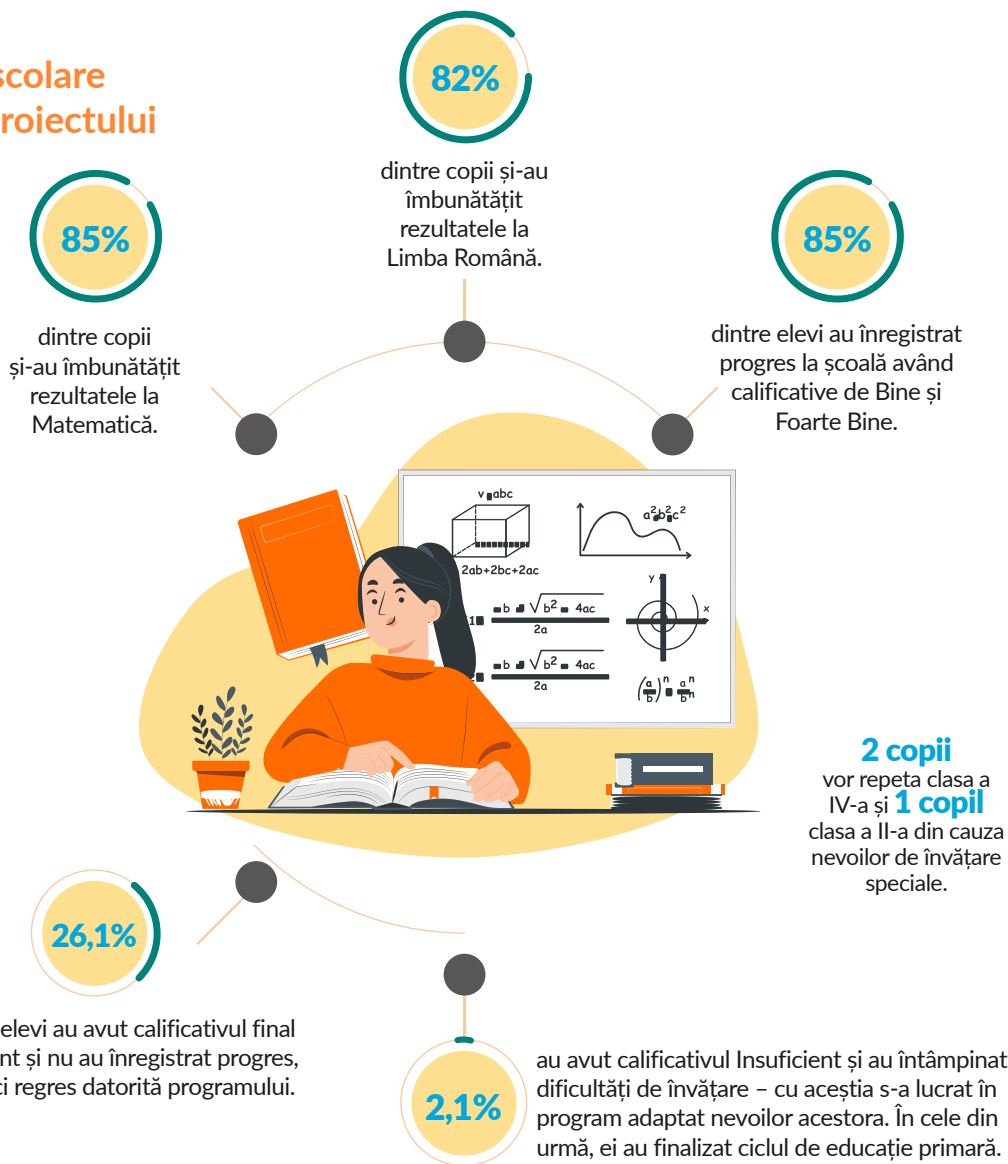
scolare
roiectului

82%

dintre copii și-au îmbunătățit rezultatele la Limba Română.

85%

dintre copii și-au îmbunătățit rezultatele la Matematică.

85%

dintre elevi au înregistrat progres la școală având calificative de Bine și Foarte Bine.

v abc
2ab+2bc+2ac
$a^2 b^2 c^2$
b $\sqrt{b^2 \quad 4ac}$
2a
b $\sqrt{b^2 \quad 4ac}$
2a
y
x
$\left(\frac{a}{b}\right)^n \quad \frac{a^n}{b^n}$

2 copii
vor repeta clasa a IV-a și 1 copil clasa a II-a din cauza nevoilor de învățare speciale.

26,1%

elevi au avut calificativul final nt și nu au înregistrat progres, ci regres datorită programului.

2,1%

au avut calificativul Insuficient și au întâmpinat dificultăți de învățare – cu aceștia s-a lucrat în program adaptat nevoilor acestora. În cele din urmă, ei au finalizat ciclul de educație primară.